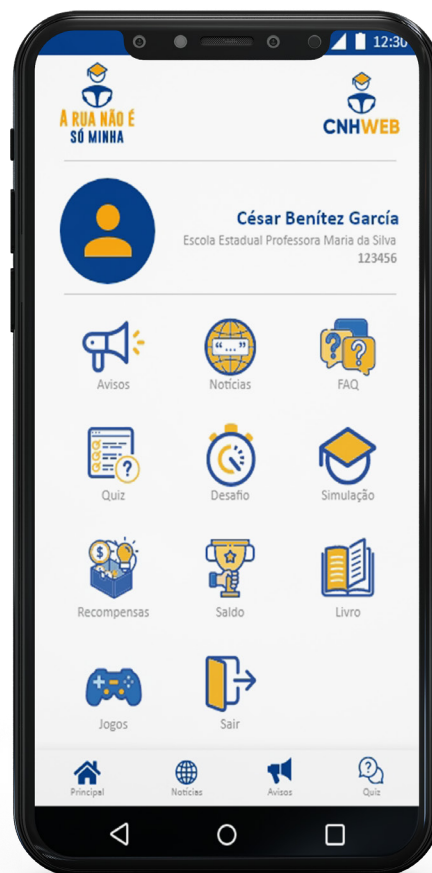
12:30

A RUA NÃO É SÓ MINHA

CNHWEB

César Benítez García
Escola Estadual Professora Maria da Silva
123456

"..."

Avisos
Notícias
FAQ
Quiz
Desafio
Simulação
Recompensas
Saldo
Livro
Jogos
Sair

Principal
Notícias
Avisos
Quiz